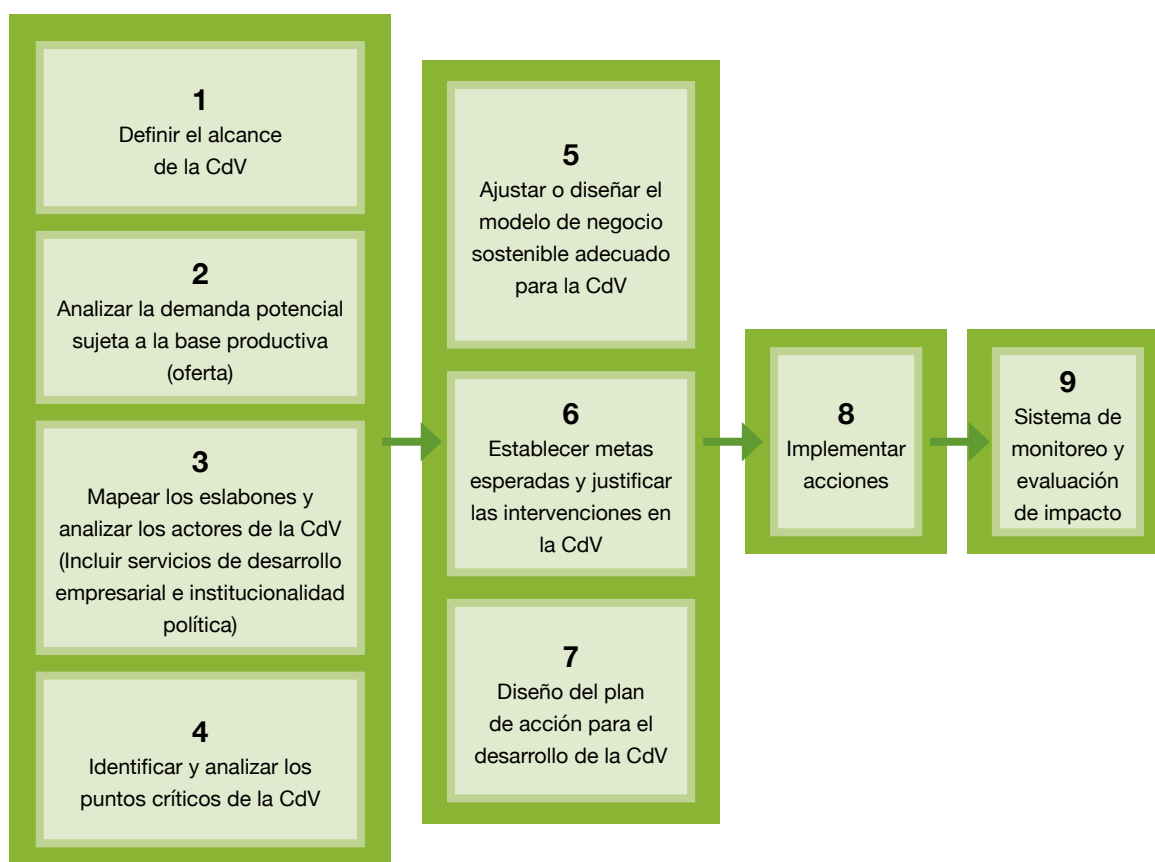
1
Definir el alcance de la CdV

2
Analizar la demanda potencial sujeta a la base productiva (oferta)

3
Mapear los eslabones y analizar los actores de la CdV (Incluir servicios de desarrollo empresarial e institucionalidad política)

4
Identificar y analizar los puntos críticos de la CdV

5
Ajustar o diseñar el modelo de negocio sostenible adecuado para la CdV

6
Establecer metas esperadas y justificar las intervenciones en la CdV

7
Diseño del plan de acción para el desarrollo de la CdV

8
Implementar acciones

9
Sistema de monitoreo y evaluación de impacto